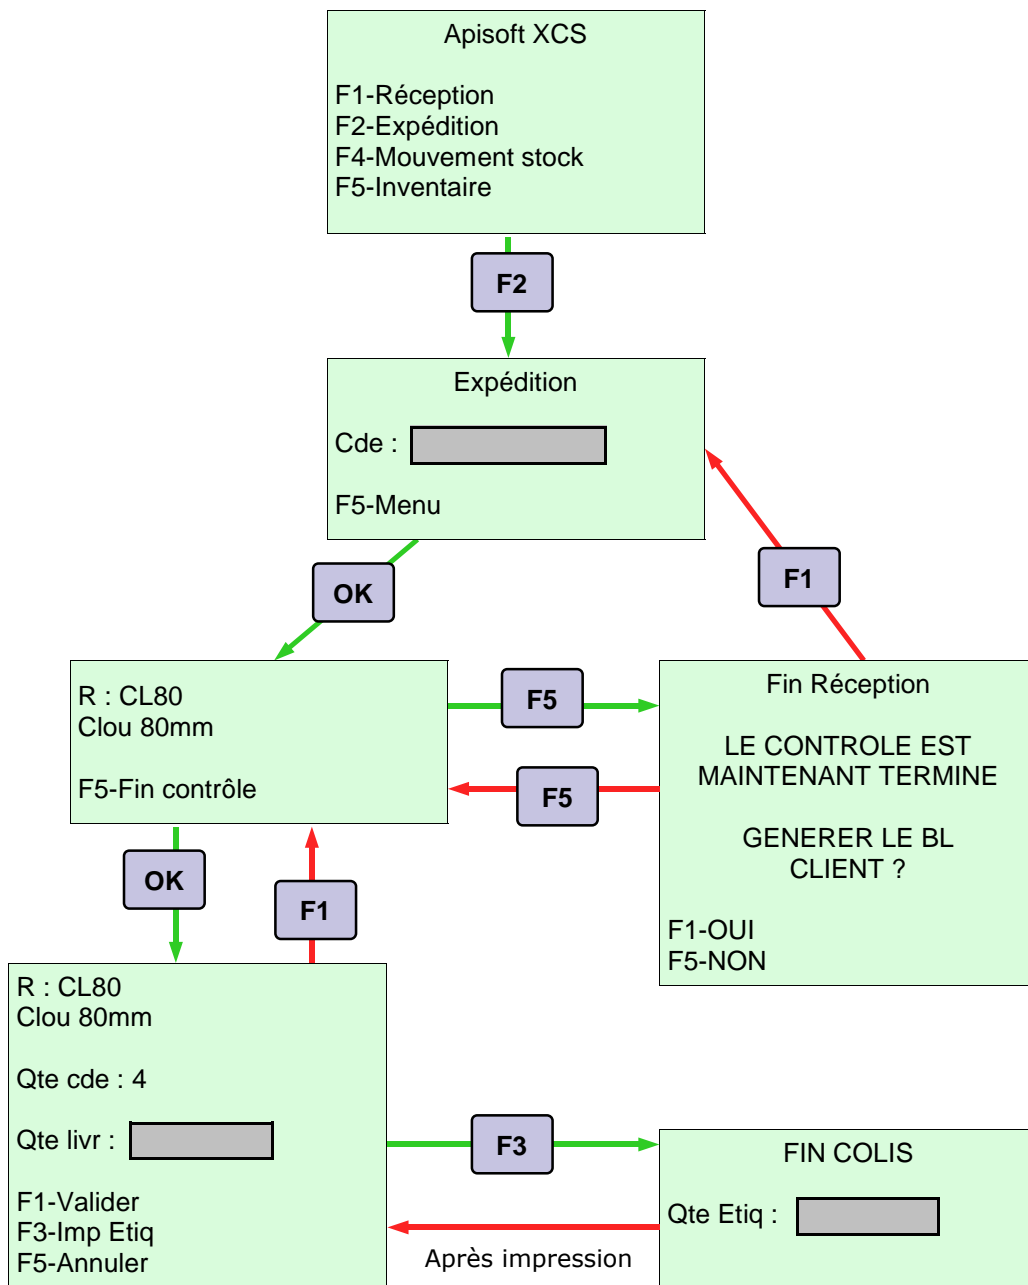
Apisoft XCS

F1-Réception
F2-Expédition
F4-Mouvement stock
F5-Inventaire

F2

Expédition

Cde :

F5-Menu

OK

F1

R : CL80
Clou 80mm

F5-Fin contrôle

F5

F5

Fin Réception

LE CONTROLE EST MAINTENANT TERMINE

GENERER LE BL CLIENT ?

F1-OUI
F5-NON

OK

F1

R : CL80
Clou 80mm

Qte cde : 4

Qte livr :

F1-Valider
F3-Imp Etiq
F5-Annuler

F3

FIN COLIS

Qte Etiq :

Après impression